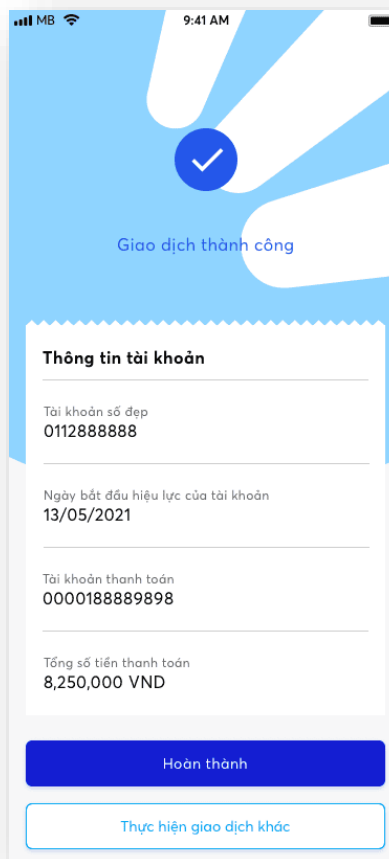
MB 9:41 AM

Giao dịch thành công

Thông tin tài khoản

Tài khoản số đẹp
0112888888

Ngày bắt đầu hiệu lực của tài khoản
13/05/2021

Tài khoản thanh toán
0000188889898

Tổng số tiền thanh toán
8,250,000 VND

Hoàn thành

Thực hiện giao dịch khác